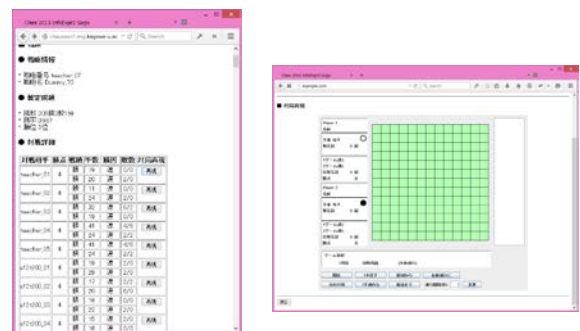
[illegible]

● 戦績情報

- 対戦番号 teacher:37
- 勝敗 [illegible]

● 設定環境

- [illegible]
- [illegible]
- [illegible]

● 対戦詳細

| 対戦相手 | 勝点 | 戦績 | 手番 | 勝敗 | 数数 | 対局再現 |
|---|---|---|---|---|---|---|
| teacher_01 | 4 | 勝 | 16 | 負 | 0/0 | 再現 |
| | | 勝 | 20 | 勝 | 2/0 | |
| teacher_02 | 6 | 勝 | 13 | 負 | 0/0 | 再現 |
| | | 勝 | 24 | 勝 | 2/0 | |
| teacher_03 | 6 | 勝 | 32 | 負 | 0/0 | 再現 |
| | | 勝 | 16 | 勝 | 2/0 | |
| teacher_04 | 6 | 勝 | 41 | 負 | 4/0 | 再現 |
| | | 勝 | 24 | 勝 | 2/0 | |
| teacher_05 | 6 | 勝 | 45 | 負 | 4/0 | 再現 |
| | | 勝 | 19 | 勝 | 2/0 | |
| st1000_01 | 6 | 勝 | 18 | 負 | 2/0 | 再現 |
| | | 勝 | 28 | 勝 | 2/0 | |
| st1000_02 | 6 | 勝 | 17 | 負 | 2/0 | 再現 |
| | | 勝 | 21 | 勝 | 2/0 | |
| st1000_03 | 6 | 勝 | 15 | 負 | 2/0 | 再現 |
| | | 勝 | 22 | 勝 | 2/0 | |
| st1000_04 | 6 | 勝 | 16 | 負 | 2/0 | 再現 |
| | | 勝 | 18 | 勝 | 2/0 | |

■ 対局再現

Player 1
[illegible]

Player 2
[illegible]

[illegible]